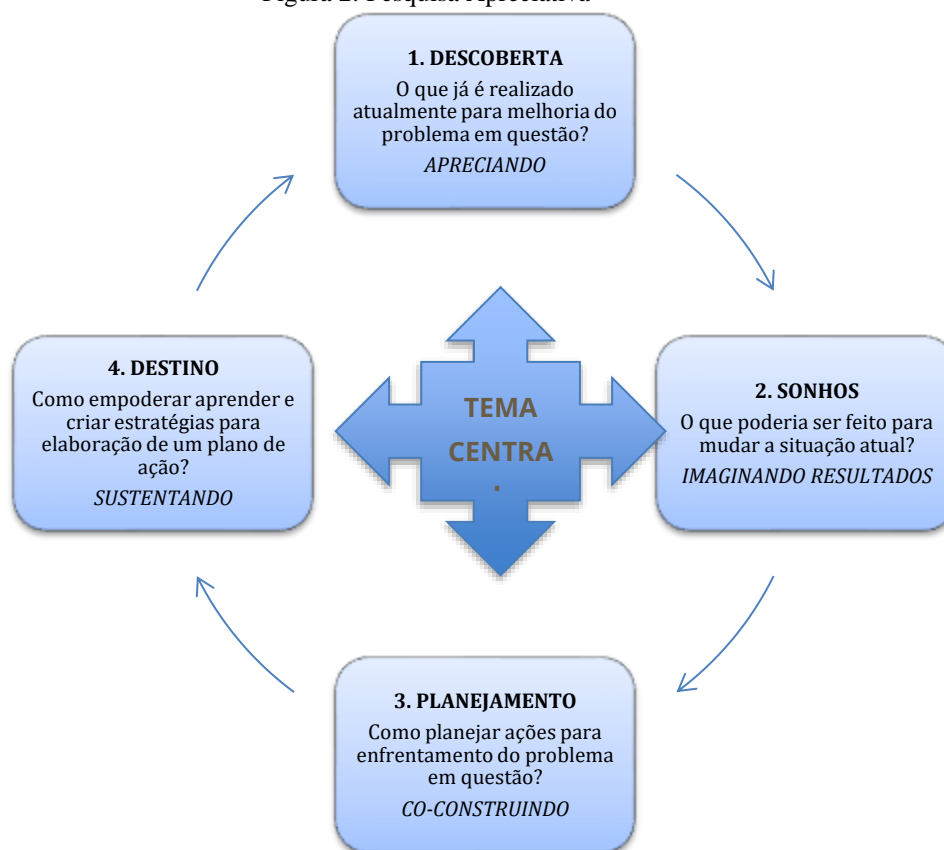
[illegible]

1. DESCOBERTA
O que já é realizado atualmente para melhoria do problema em questão?
APRECIANDO

4. DESTINO
Como empoderar aprender e criar estratégias para elaboração de um plano de ação?
SUSTENTANDO

TEMA CENTRA .

2. SONHOS
O que poderia ser feito para mudar a situação atual?
IMAGINANDO RESULTADOS

3. PLANEJAMENTO
Como planejar ações para enfrentamento do problema em questão?
CO-CONSTRUINDO